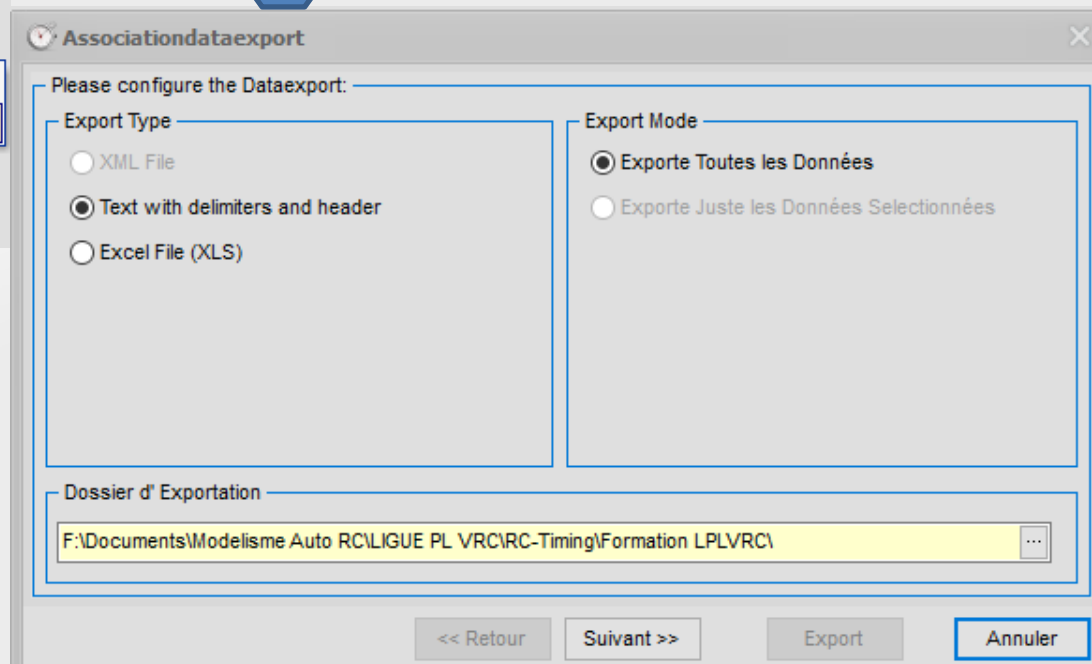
Associationdataexport

Please configure the Dataexport:

Export Type

XML File

Text with delimiters and header

Excel File (XLS)

Export Mode

Exporte Toutes les Données

Exporte Juste les Données Selectionnées

Dossier d' Exportation

F:\Documents\Modelisme Auto RC\LIGUE PL VRC\RC-Timing\Formation LPLVRC\

...

<< Retour

Suivant >>

Export

Annuler